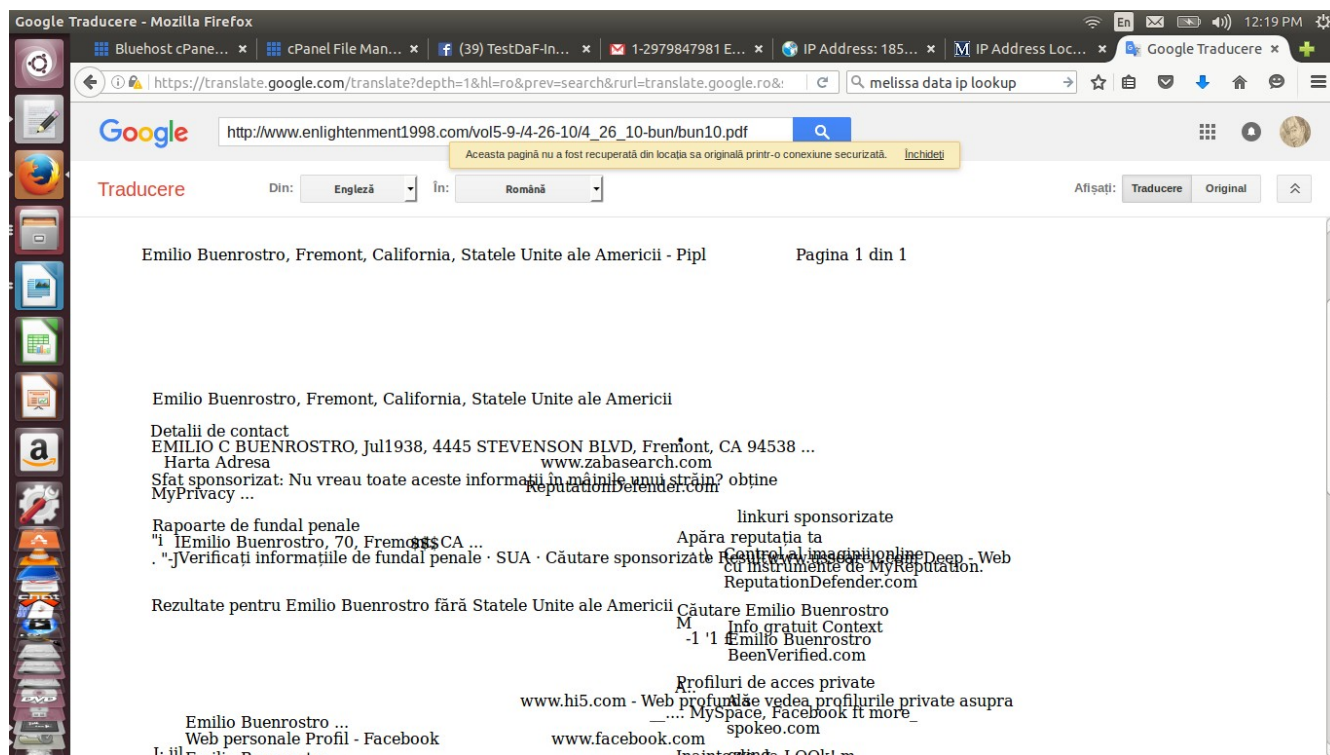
Google Traducere - Mozilla Firefox

En 12:19 PM

Bluehost cPane... × cPanel File Man... × (39) TestDaF-In... × 1-2979847981 E... × IP Address: 185... × IP Address Loc... × Google Traducere ×

https://translate.google.com/translate?depth=1&hl=ro&prev=search&rurl=translate.google.ro&

melissa data ip lookup

Google http://www.enlightenment1998.com/vol5-9-/4-26-10/4_26_10-bun/bun10.pdf

Aceasta pagină nu a fost recuperată din locația sa originală printr-o conexiune securizată. Închideți

Traducere Din: Engleză În: Română Afișați: Traducere Original

Emilio Buenrostro, Fremont, California, Statele Unite ale Americii - Pipl Pagina 1 din 1

Emilio Buenrostro, Fremont, California, Statele Unite ale Americii

Detalii de contact
EMILIO C BUENROSTRO, Jul1938, 4445 STEVENSON BLVD, Fremont, CA 94538 ...
Harta Adresa www.zabasearch.com
Sfat sponsorizat: Nu vreau toate aceste informații în mâinile unui străin? obține MyPrivacy ... ReputationDefender.com

Rapoarte de fundal penale
"i IEmilio Buenrostro, 70, Fremo$$$CA ...
. "-JVerificați informațiile de fundal penale · SUA · Căutare sponsorizate Rezultate www.search.com Deep - Web

linkuri sponsorizate
Apăra reputația ta
\ Control al imaginii online cu instrumente de MyReputation.
ReputationDefender.com

Rezultate pentru Emilio Buenrostro fără Statele Unite ale Americii

Căutare Emilio Buenrostro
M Info gratuit Context
-1 '1 Emilio Buenrostro
BeenVerified.com

Profiluri de acces private
A...
www.hi5.com - Web profundă Ai se vedea profilurile private asupra
_.... MySpace, Facebook ft more_
spokeo.com

Emilio Buenrostro ...
Web personale Profil - Facebook www.facebook.com
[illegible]